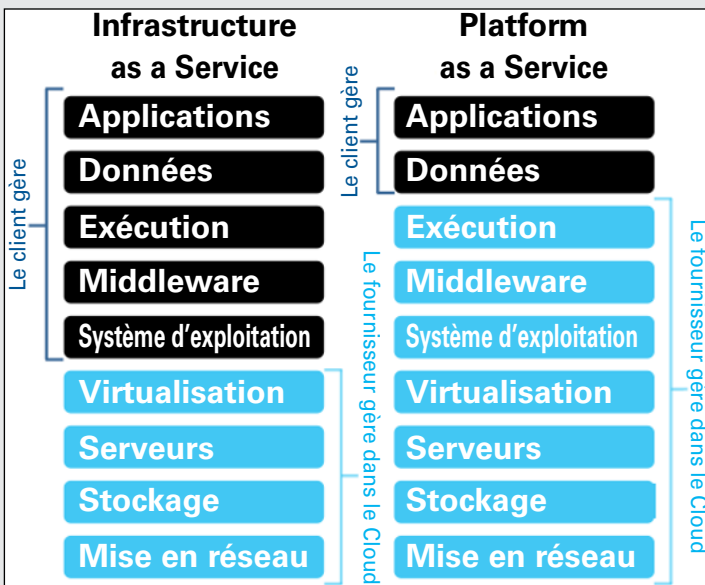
Infrastructure as a Service

Le client gère

Applications

Données

Exécution

Middleware

Système d'exploitation

Virtualisation

Serveurs

Stockage

Mise en réseau

Le fournisseur gère dans le Cloud

Platform as a Service

Le client gère

Applications

Données

Exécution

Middleware

Système d'exploitation

Virtualisation

Serveurs

Stockage

Mise en réseau

Le fournisseur gère dans le Cloud